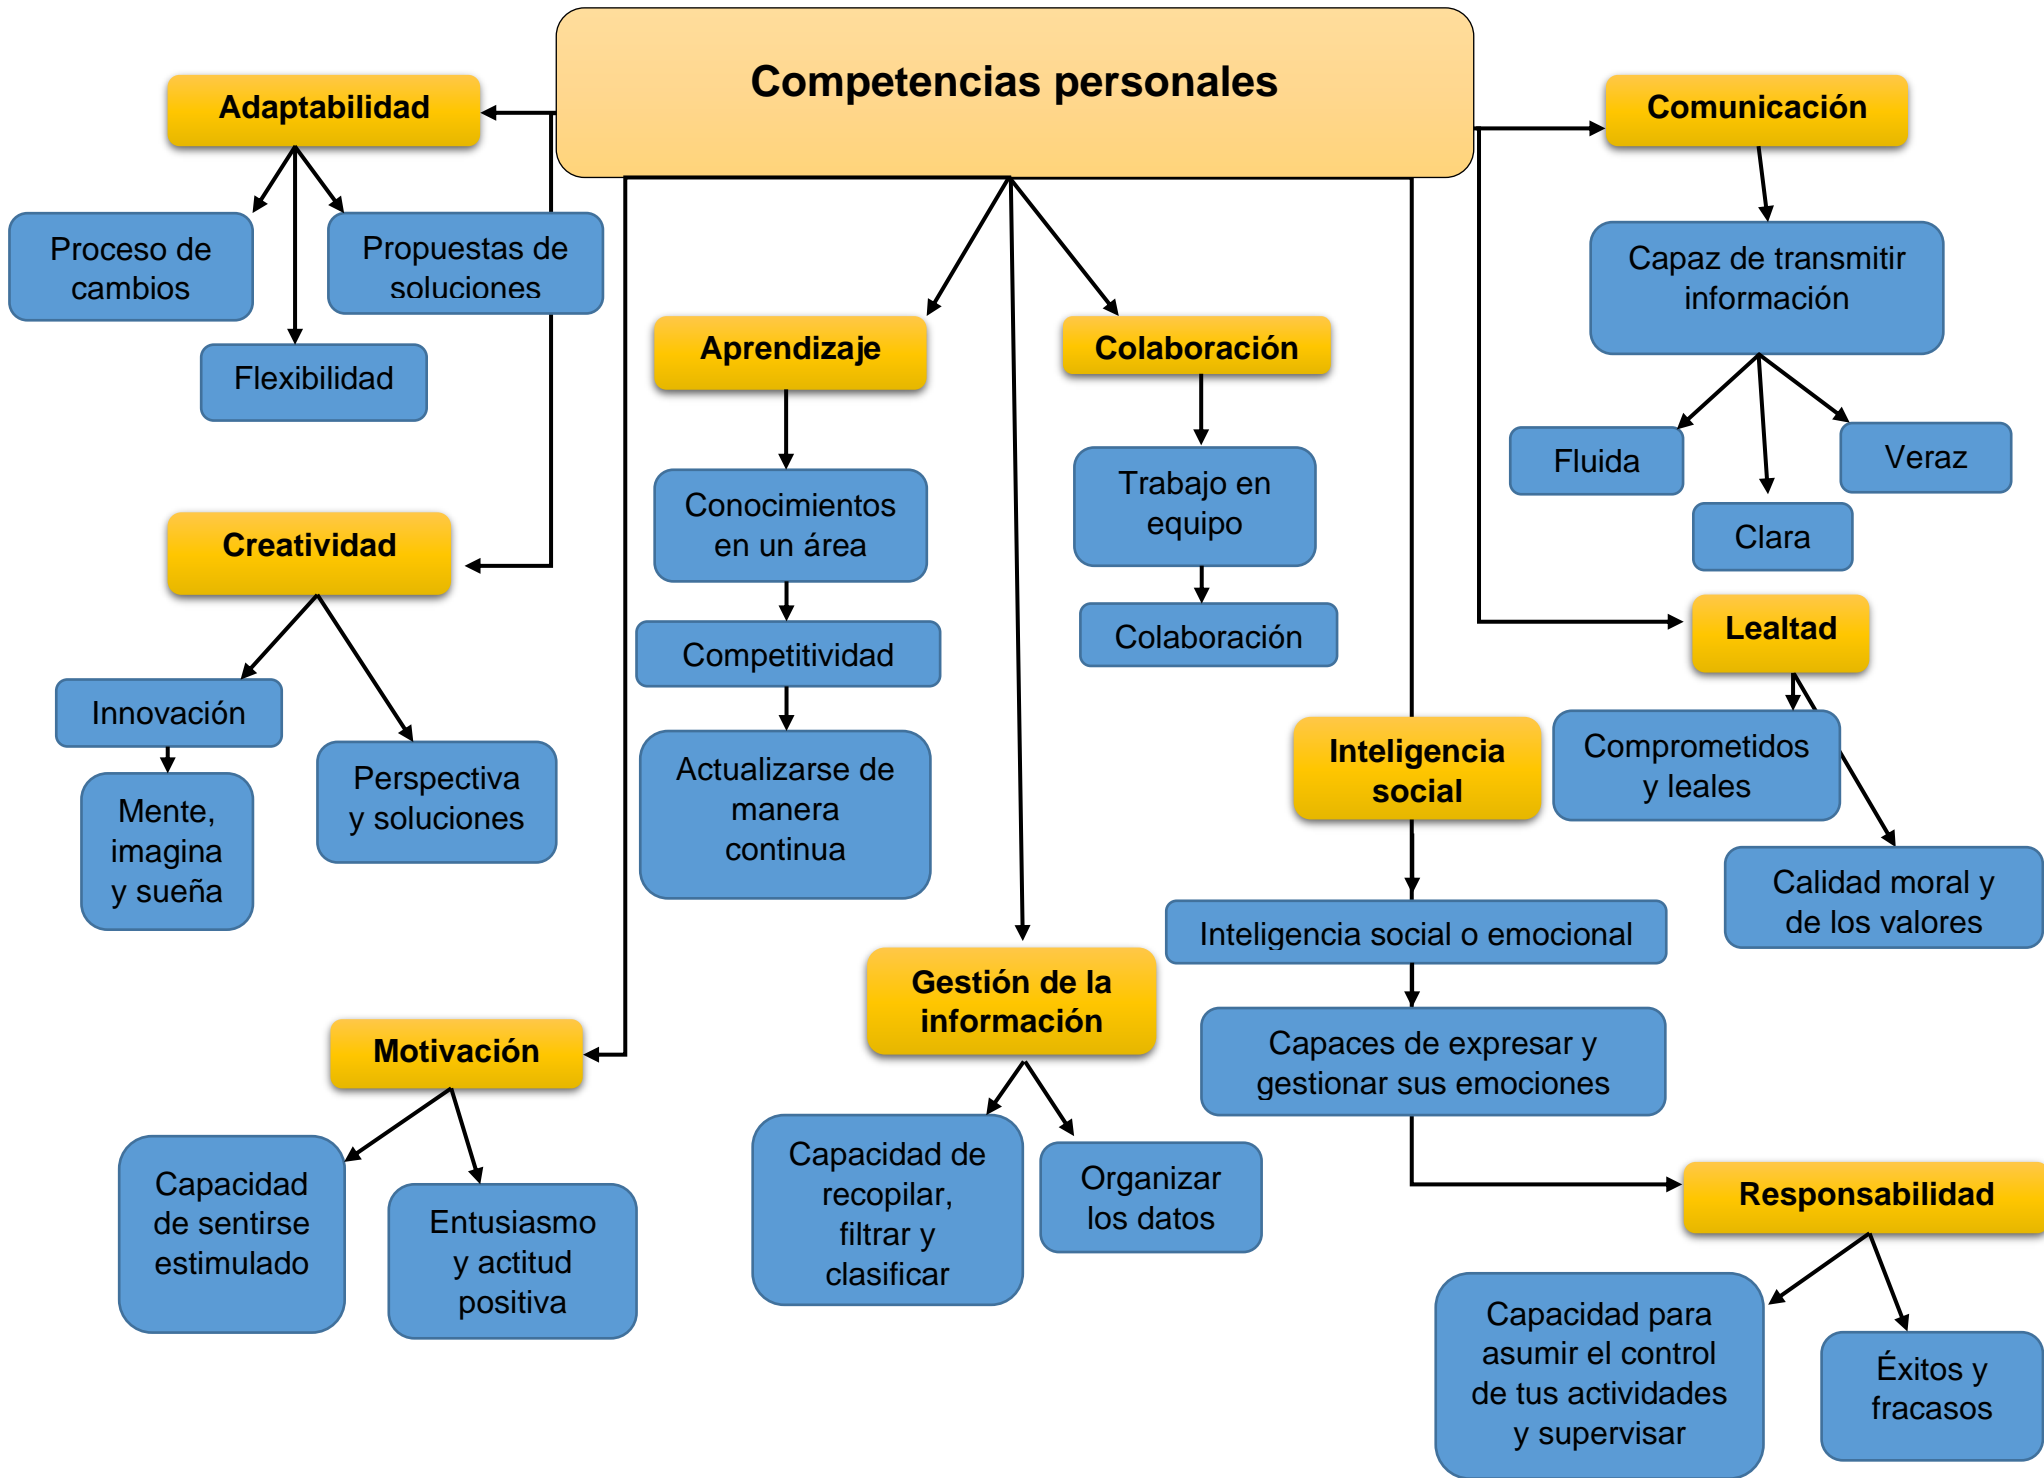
Competencias personales

Adaptabilidad

Proceso de cambios

Propuestas de soluciones

Flexibilidad

Creatividad

Innovación

Mente, imagina y sueña

Perspectiva y soluciones

Motivación

Capacidad de sentirse estimulado

Entusiasmo y actitud positiva

Aprendizaje

Conocimientos en un área

Competitividad

Actualizarse de manera continua

Colaboración

Trabajo en equipo

Colaboración

Gestión de la información

Capacidad de recopilar, filtrar y clasificar

Organizar los datos

Comunicación

Capaz de transmitir información

Fluida

Veraz

Clara

Lealtad

Comprometidos y leales

Calidad moral y de los valores

Inteligencia social

Inteligencia social o emocional

Capaces de expresar y gestionar sus emociones

Responsabilidad

Capacidad para asumir el control de tus actividades y supervisar

Éxitos y fracasos